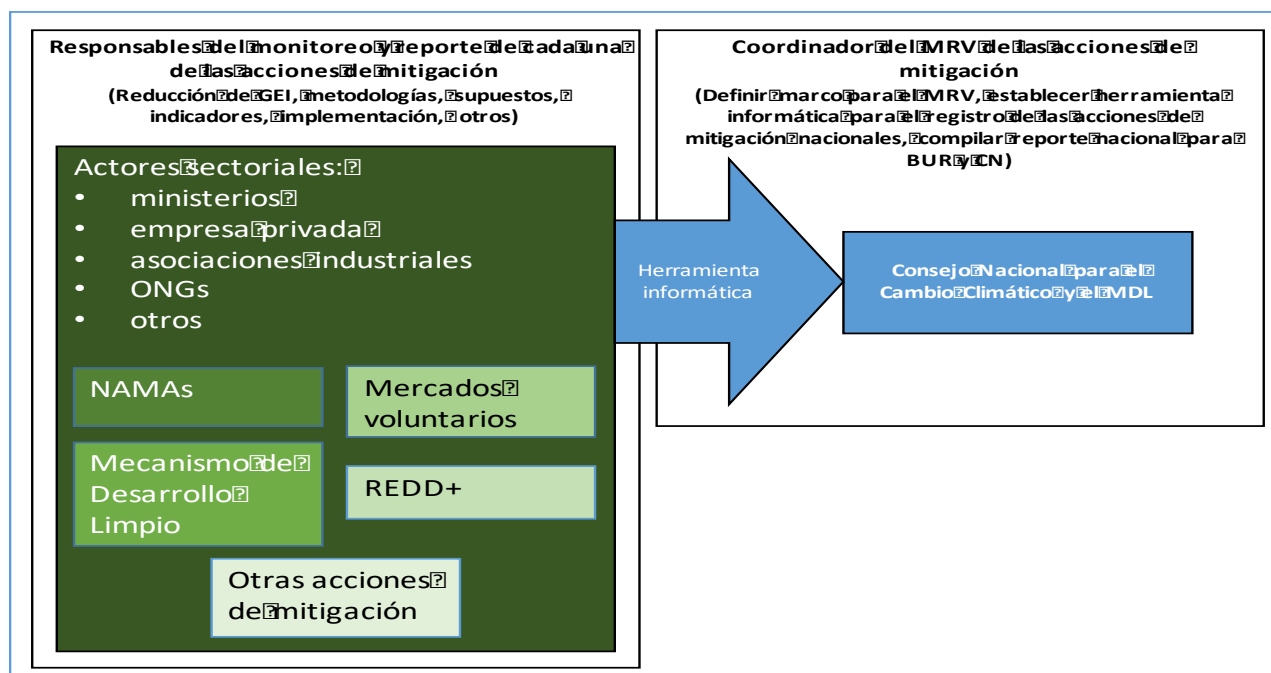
Responsables del monitoreo y reporte de cada una de las acciones de mitigación
(Reducción de GEI, metodologías, supuestos, indicadores, implementación, otros)

Actores sectoriales:
• ministerios
• empresa privada
• asociaciones industriales
• ONGs
• otros

NAMAs

Mercados voluntarios

Mecanismo de Desarrollo Limpio

REDD+

Otras acciones de mitigación

Herramienta informática

Coordinador del MRV de las acciones de mitigación
(Definir marco para el MRV, establecer herramienta informática para el registro de las acciones de mitigación nacionales, compilar reporte nacional para BUR y CN)

Consejo Nacional para el Cambio Climático y el MDL